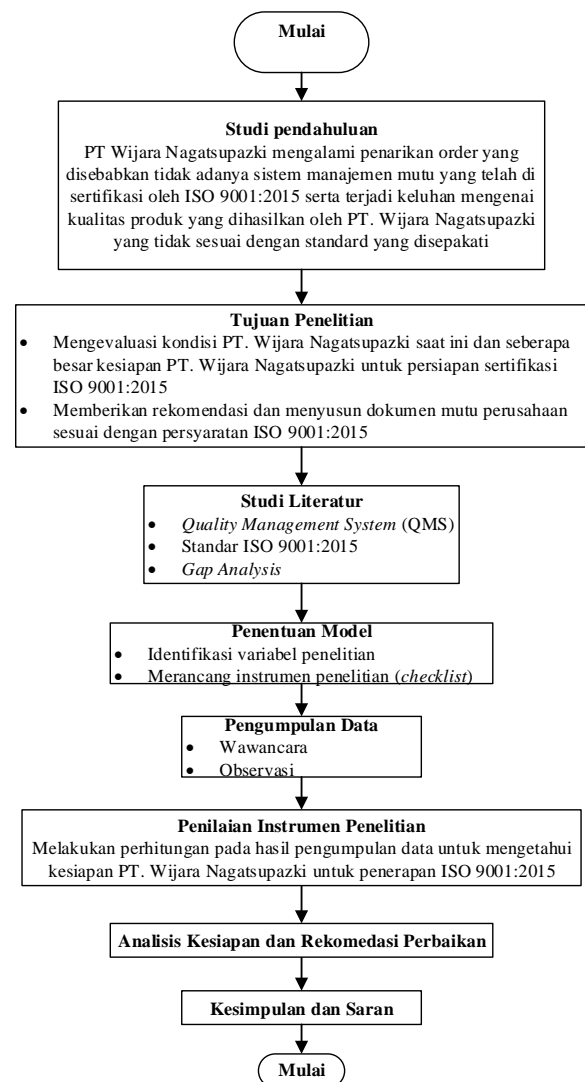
Mulai

Studi pendahuluan
PT Wijara Nagatsupazki mengalami penarikan order yang disebabkan tidak adanya sistem manajemen mutu yang telah di sertifikasi oleh ISO 9001:2015 serta terjadi keluhan mengenai kualitas produk yang dihasilkan oleh PT. Wijara Nagatsupazki yang tidak sesuai dengan standard yang disepakati

Tujuan Penelitian
- Mengevaluasi kondisi PT. Wijara Nagatsupazki saat ini dan seberapa besar kesiapan PT. Wijara Nagatsupazki untuk persiapan sertifikasi ISO 9001:2015
- Memberikan rekomendasi dan menyusun dokumen mutu perusahaan sesuai dengan persyaratan ISO 9001:2015

Studi Literatur
- Quality Management System (QMS)
- Standar ISO 9001:2015
- Gap Analysis

Penentuan Model
- Identifikasi variabel penelitian
- Merancang instrumen penelitian (checklist)

Pengumpulan Data
- Wawancara
- Observasi

Penilaian Instrumen Penelitian
Melakukan perhitungan pada hasil pengumpulan data untuk mengetahui kesiapan PT. Wijara Nagatsupazki untuk penerapan ISO 9001:2015

Analisis Kesiapan dan Rekomedasi Perbaikan

Kesimpulan dan Saran

Mulai